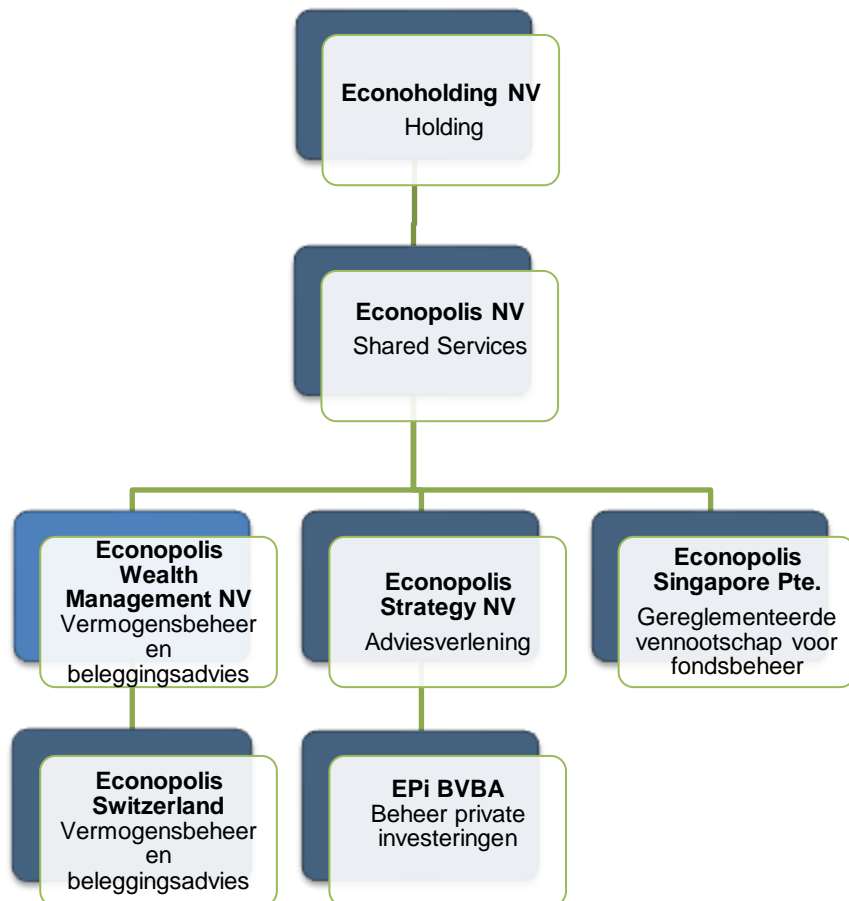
**Econoholding NV**
Holding

**Econopolis NV**
Shared Services

**Econopolis Wealth Management NV**
Vermogensbeheer en beleggingsadvies

**Econopolis Strategy NV**
Adviesverlening

**Econopolis Singapore Pte.**
Gereglementeerde vennootschap voor fondsbeheer

**Econopolis Switzerland**
Vermogensbeheer en beleggingsadvies

**EPi BVBA**
Beheer private investeringen